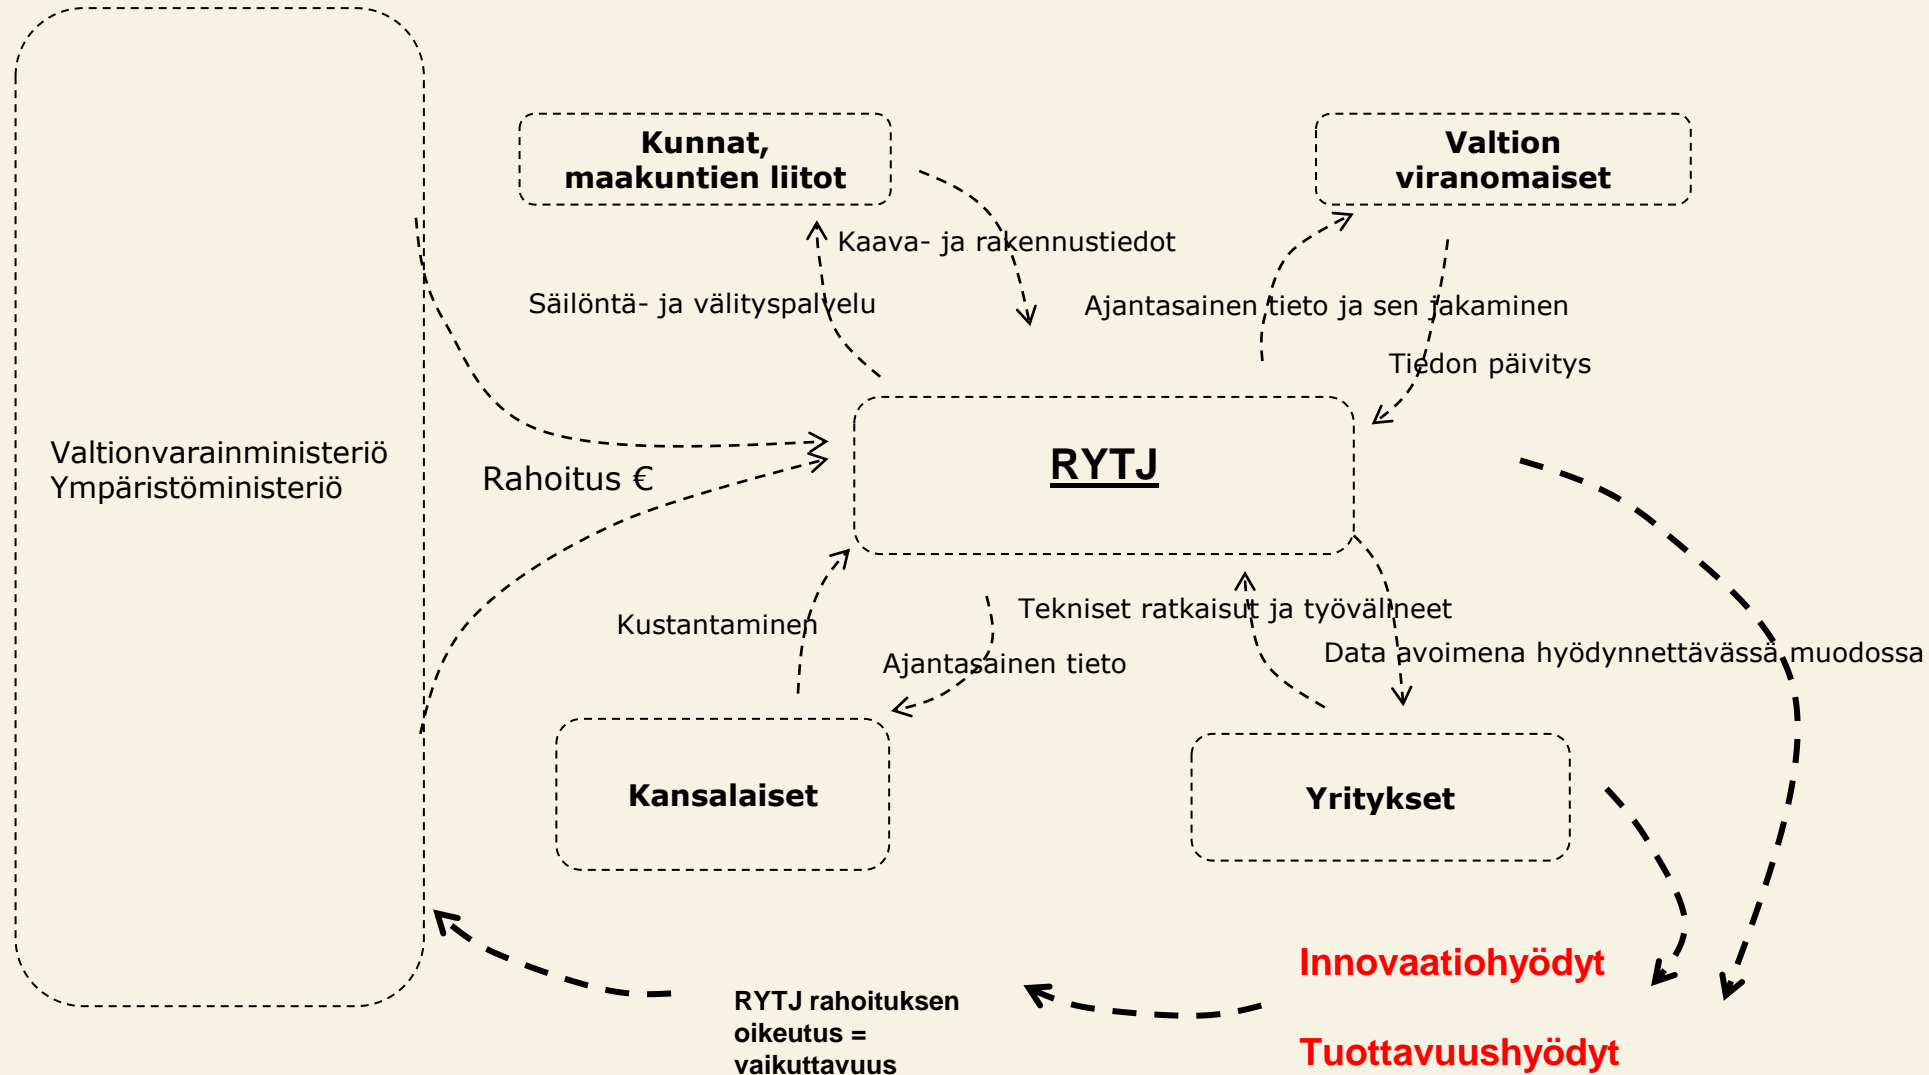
Kunnat, maakuntien liitot

Valtion viranomaiset

Kaava- ja rakennustiedot

Säilöntä- ja välityspalvelu

Ajantasainen tieto ja sen jakaminen

Tiedon päivitys

Valtionvarainministeriö
Ympäristöministeriö

Rahoitus €

RYTJ

Tekniset ratkaisut ja työvälineet

Kustantaminen

Data avoimena hyödynnettävässä muodossa

Ajantasainen tieto

Kansalaiset

Yritykset

Innovaatiohyödyt

RYTJ rahoituksen oikeutus = vaikuttavuus

Tuottavuushyödyt